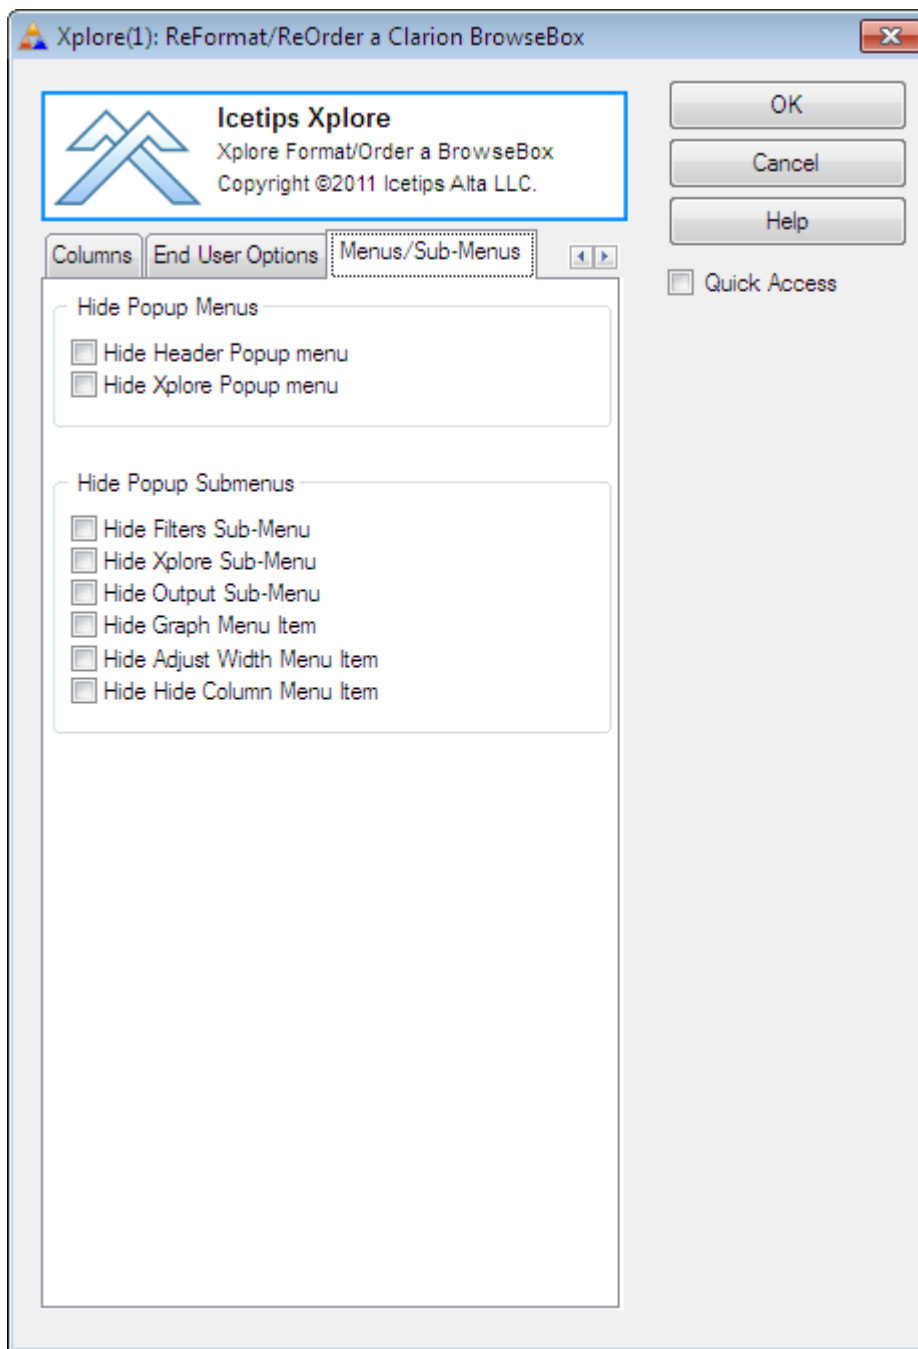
Xplore(1): ReFormat/ReOrder a Clarion BrowseBox

Icetips Xplore
Xplore Format/Order a BrowseBox
Copyright ©2011 Icetips Alta LLC.

OK
Cancel
Help
Quick Access

Columns
End User Options
Menus/Sub-Menus

Hide Popup Menus
Hide Header Popup menu
Hide Xplore Popup menu

Hide Popup Submenus
Hide Filters Sub-Menu
Hide Xplore Sub-Menu
Hide Output Sub-Menu
Hide Graph Menu Item
Hide Adjust Width Menu Item
Hide Hide Column Menu Item